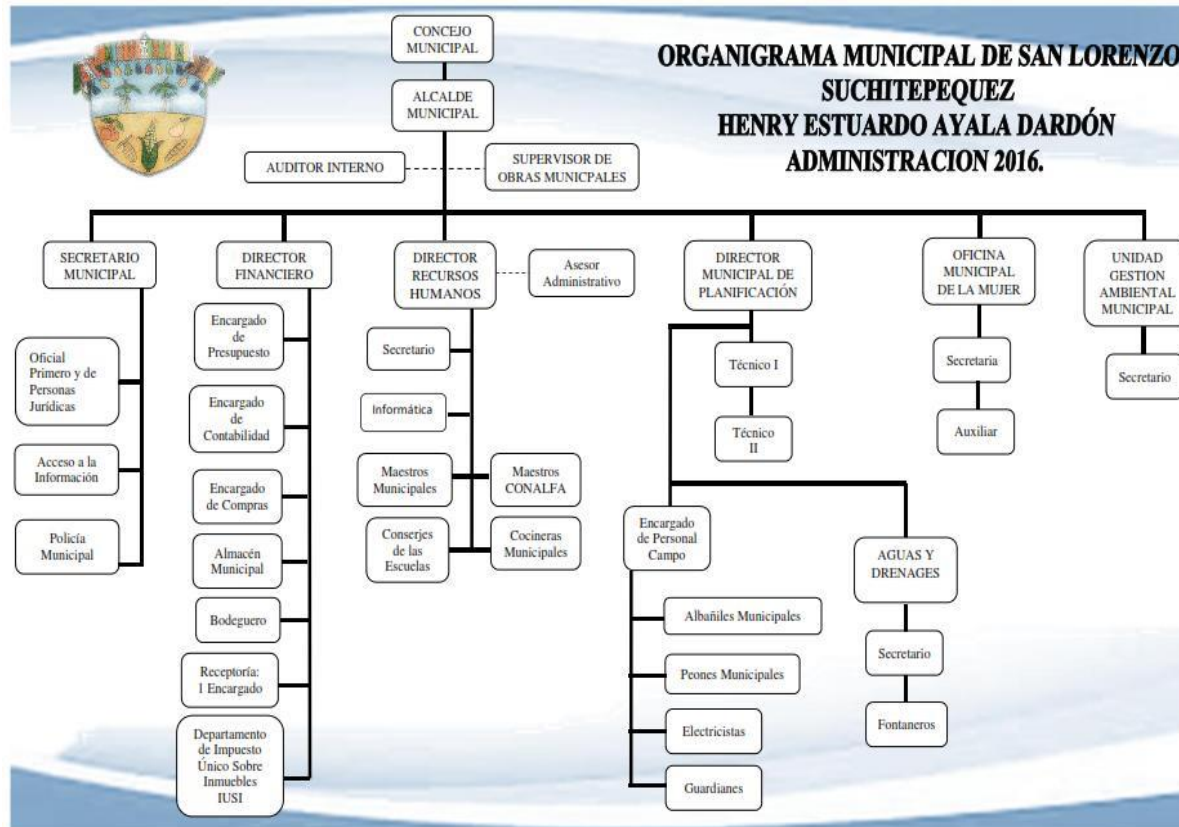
ORGANIGRAMA MUNICIPAL DE SAN LORENZO SUCHITEPEQUEZ
HENRY ESTUARDO AYALA DARDÓN
ADMINISTRACION 2016.

CONCEJO MUNICIPAL

ALCALDE MUNICIPAL

AUDITOR INTERNO

SUPERVISOR DE OBRAS MUNICPALES

SECRETARIO MUNICIPAL

Oficial Primero y de Personas Jurídicas

Acceso a la Información

Policía Municipal

DIRECTOR FINANCIERO

Encargado de Presupuesto

Encargado de Contabilidad

Encargado de Compras

Almacén Municipal

Bodeguero

Receptoría: 1 Encargado

Departamento de Impuesto Único Sobre Inmuebles IUSI

DIRECTOR RECURSOS HUMANOS

Asesor Administrativo

Secretario

Informática

Maestros Municipales

Maestros CONALFA

Conserjes de las Escuelas

Cocineras Municipales

DIRECTOR MUNICIPAL DE PLANIFICACIÓN

Técnico I

Técnico II

Encargado de Personal Campo

Albañiles Municipales

Peones Municipales

Electricistas

Guardianes

AGUAS Y DRENAGES

Secretario

Fontaneros

OFICINA MUNICIPAL DE LA MUJER

Secretaria

Auxiliar

UNIDAD GESTION AMBIENTAL MUNICIPAL

Secretario